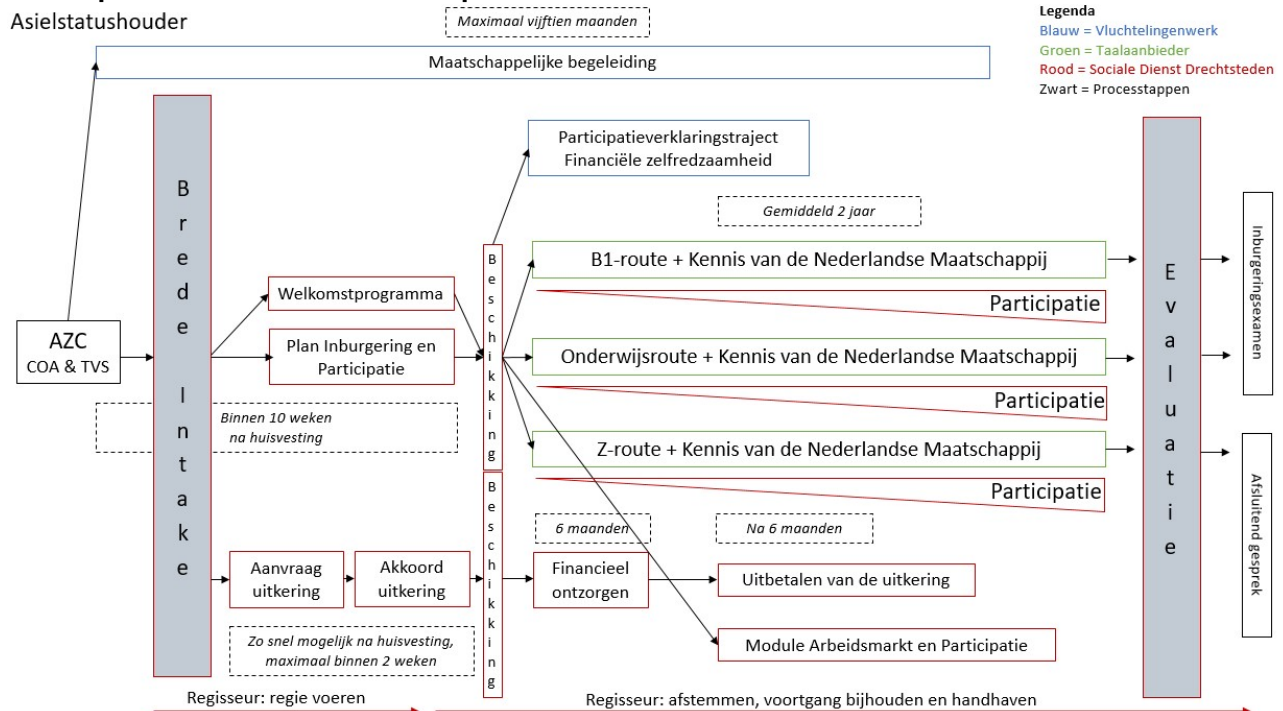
Asielstatushouder

Maximaal vijftien maanden

Legenda
Blauw = Vluchtelingenwerk
Groen = Taalaanbieder
Rood = Sociale Dienst Drechtsteden
Zwart = Processtappen

Maatschappelijke begeleiding

Brede Intake

Participatieverklaringtraject
Financiële zelfredzaamheid

Gemiddeld 2 jaar

Beschikking

B1-route + Kennis van de Nederlandse Maatschappij

Participatie

Welkomstprogramma

AZC
COA & TVS

Plan Inburgering en Participatie

Onderwijsroute + Kennis van de Nederlandse Maatschappij

Participatie

Binnen 10 weken na huisvesting

Z-route + Kennis van de Nederlandse Maatschappij

Participatie

Evaluatie

Inburgeringsexamen

Afsluitend gesprek

Beschikking

6 maanden

Na 6 maanden

Aanvraag uitkering

Akkoord uitkering

Financieel ontzorgen

Uitbetalen van de uitkering

Zo snel mogelijk na huisvesting, maximaal binnen 2 weken

Module Arbeidsmarkt en Participatie

Regisseur: regie voeren

Regisseur: afstemmen, voortgang bijhouden en handhaven